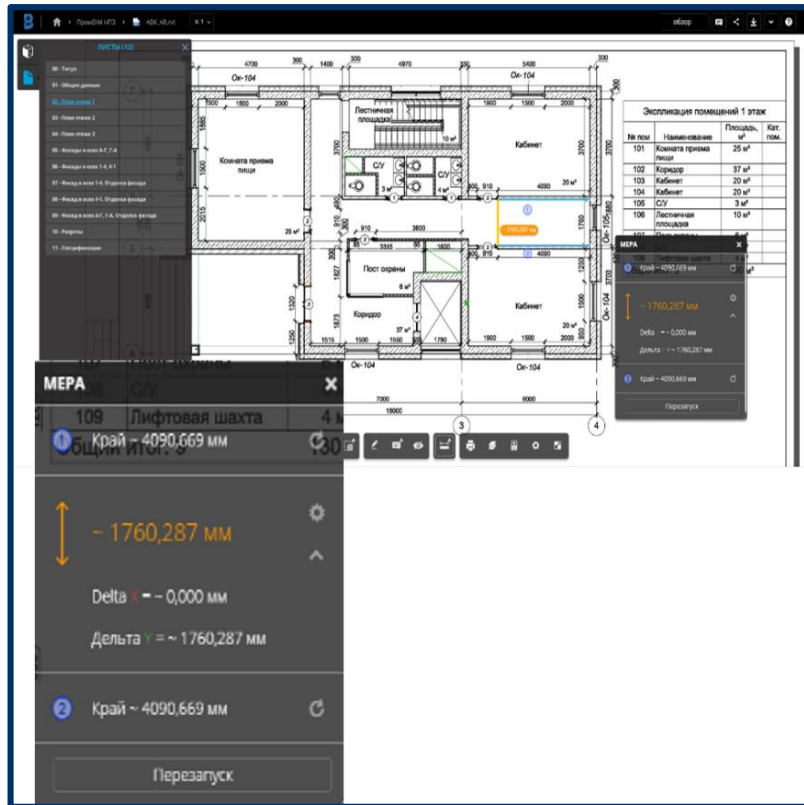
ПромBIM НГЗ › АБК_АР.rvt V.1

обзор

ЛИСТЫ (12)

00 - Титул
01 - Общие данные
02 - План этажа 1
03 - План этажа 2
04 - План этажа 3
05 - Фасады в осях А-Г, Г-А
06 - Фасады в осях 1-4, 4-1
07 - Фасад в осях 1-4. Отделка фасада
08 - Фасад в осях 4-1. Отделка фасада
09 - Фасад в осях А-Г, Г-А. Отделка фасада
10 - Разрезы
11 - Спецификации

4700 300 1400 300 4970 300

Ок-104 Ок-104

Лестничная площадка

Комната приема пищи

С/У

Кабинет

3 м² 4 м²

20 м²

25 м²

Пост охраны

6 м²

Коридор

37 м²

Кабинет

20 м²

Ок-104 Ок-104

7000 6000

18000

3 4

Экспликация помещений 1 этаж

| № пом | Наименование | Площадь, м² | Кат. пом. |
|---|---|---|---|
| 101 | Комната приема пищи | 25 м² | |
| 102 | Коридор | 37 м² | |
| 103 | Кабинет | 20 м² | |
| 104 | Кабинет | 20 м² | |
| 105 | С/У | 3 м² | |
| 106 | Лестничная площадка | 10 м² | |
| 109 | Лифтовая шахта | 4 м² | |

МЕРА

Край ~ 4090,669 мм

~ 1760,287 мм

Delta X = ~ 0,000 мм

Дельта Y = ~ 1760,287 мм

Край ~ 4090,669 мм

Перезапуск

МЕРА

Край ~ 4090,669 мм

~ 1760,287 мм

Delta X = ~ 0,000 мм

Дельта Y = ~ 1760,287 мм

Край ~ 4090,669 мм

Перезапуск